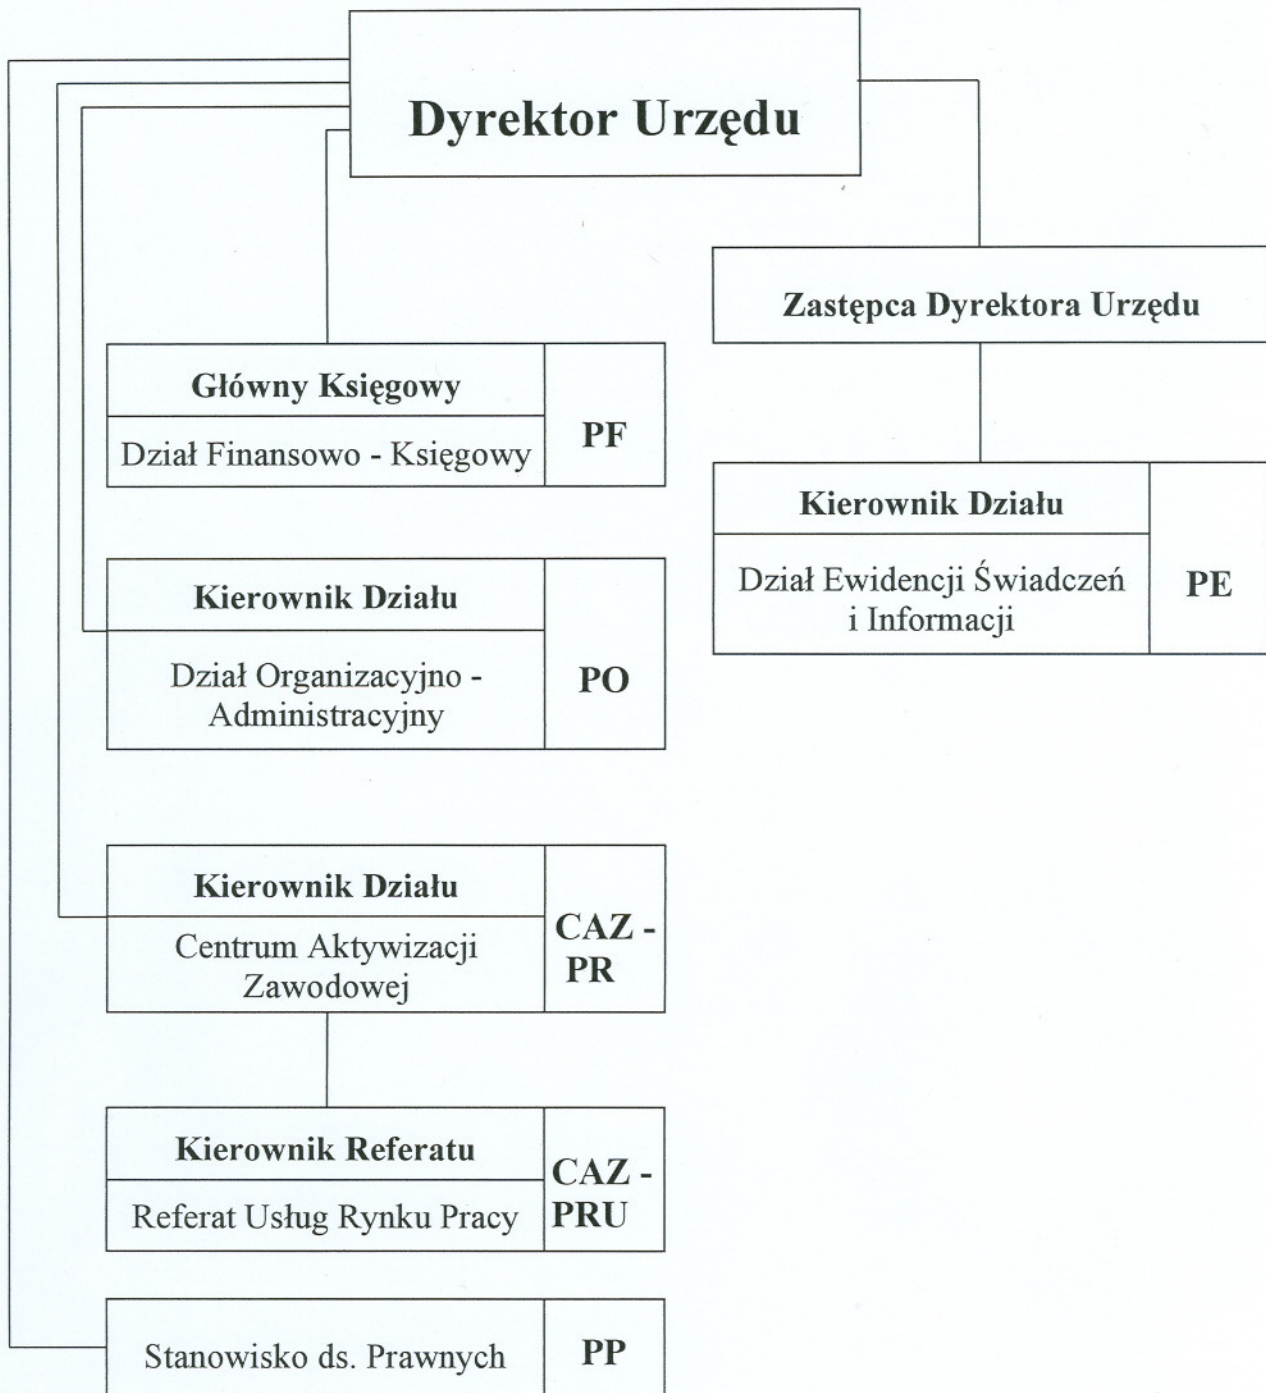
Dyrektor Urzędu

Zastępca Dyrektora Urzędu

Główny Księgowy

Dział Finansowo - Księgowy

PF

Kierownik Działu

Dział Ewidencji Świadczeń i Informacji

PE

Kierownik Działu

Dział Organizacyjno - Administracyjny

PO

Kierownik Działu

Centrum Aktywizacji Zawodowej

CAZ - PR

Kierownik Referatu

Referat Usług Rynku Pracy

CAZ - PRU

Stanowisko ds. Prawnych

PP